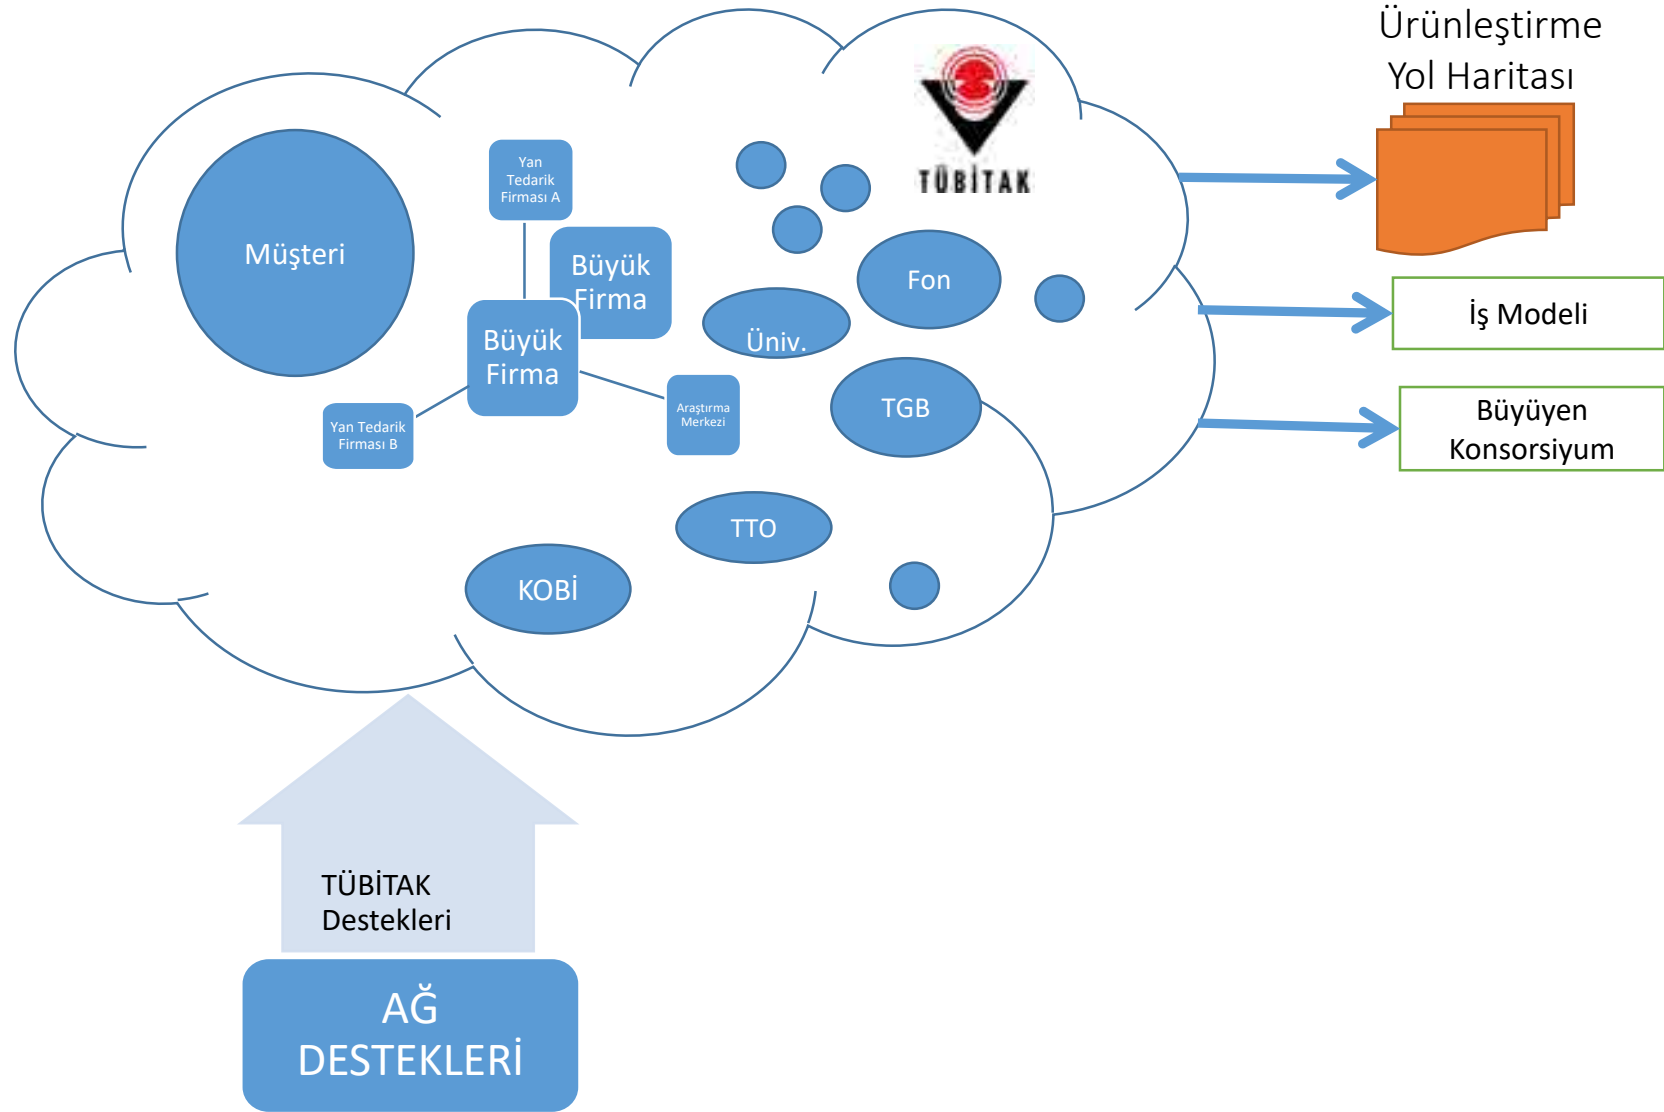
Ürünleştirme Yol Haritası

TÜBİTAK

Müşteri

Yan Tedarik Firması A

Büyük Firma

Büyük Firma

Yan Tedarik Firması B

Araştırma Merkezi

Üniv.

Fon

TGB

TTO

KOBİ

İş Modeli

Büyüyen Konsorsiyum

TÜBİTAK Destekleri

AĞ DESTEKLERİ